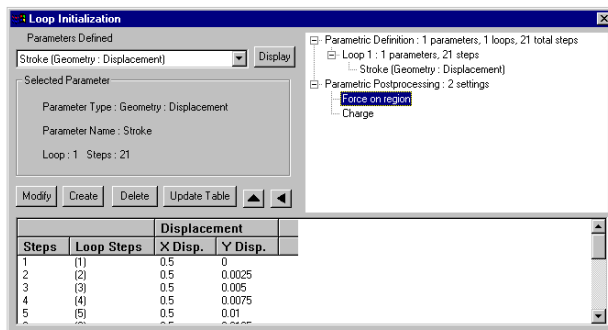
Loop Initialization

Parameters Defined

Stroke (Geometry : Displacement)

Display

Selected Parameter

Parameter Type : Geometry : Displacement

Parameter Name : Stroke

Loop : 1 Steps : 21

Modify Create Delete Update Table

Parametric Definition : 1 parameters, 1 loops, 21 total steps
Loop 1 : 1 parameters, 21 steps
Stroke (Geometry : Displacement)
Parametric Postprocessing : 2 settings
Force on region
Charge

| | | Displacement | |
|---|---|---|---|
| Steps | Loop Steps | X Disp. | Y Disp. |
| 1 | (1) | 0.5 | 0 |
| 2 | (2) | 0.5 | 0.0025 |
| 3 | (3) | 0.5 | 0.005 |
| 4 | (4) | 0.5 | 0.0075 |
| 5 | (5) | 0.5 | 0.01 |
| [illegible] | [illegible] | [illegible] | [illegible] |